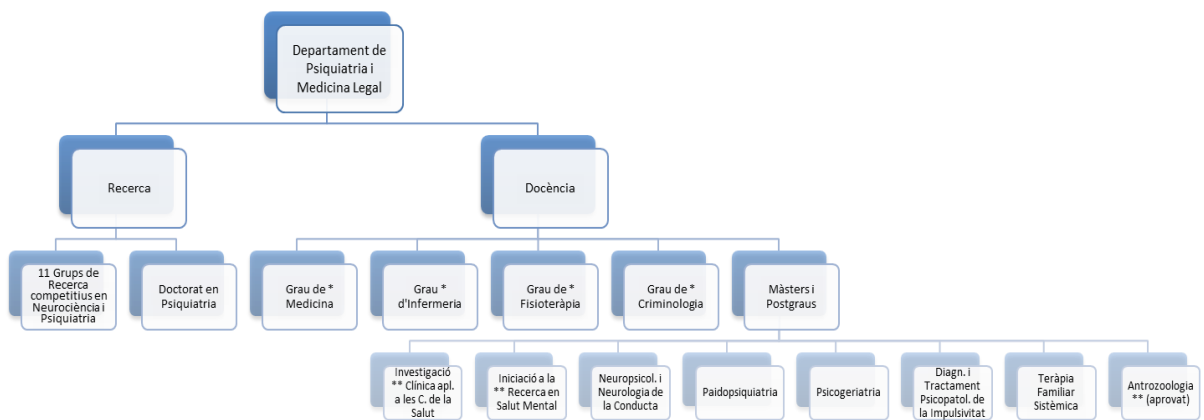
Departament de Psiquiatria i Medicina Legal

Recerca

Docència

11 Grups de Recerca competitius en Neurociència i Psiquiatria

Doctorat en Psiquiatria

Grau de * Medicina

Grau * d'Infermeria

Grau de * Fisioteràpia

Grau de * Criminologia

Màsters i Postgraus

Investigació ** Clínica apl. a les C. de la Salut

Iniciació a la ** Recerca en Salut Mental

Neuropsicol. i Neurologia de la Conducta

Paidopsiquiatria

Psicogeriatria

Diagn. i Tractament Psicopatol. de la Impulsivitat

Teràpia Familiar Sistèmica

Antrozoologia ** (aprovat)